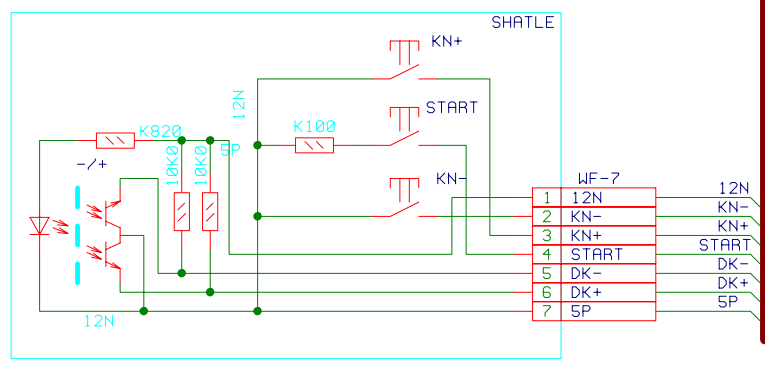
SHATLE

KN+

12N

START

K820

K100

-/+

10K0

10K0

5P

KN-

WF-7

12N

| 1 | 12N |
|---|---|
| 2 | KN- |
| 3 | KN+ |
| 4 | START |
| 5 | DK- |
| 6 | DK+ |
| 7 | 5P |

KN-

KN+

START

DK-

DK+

5P

12N